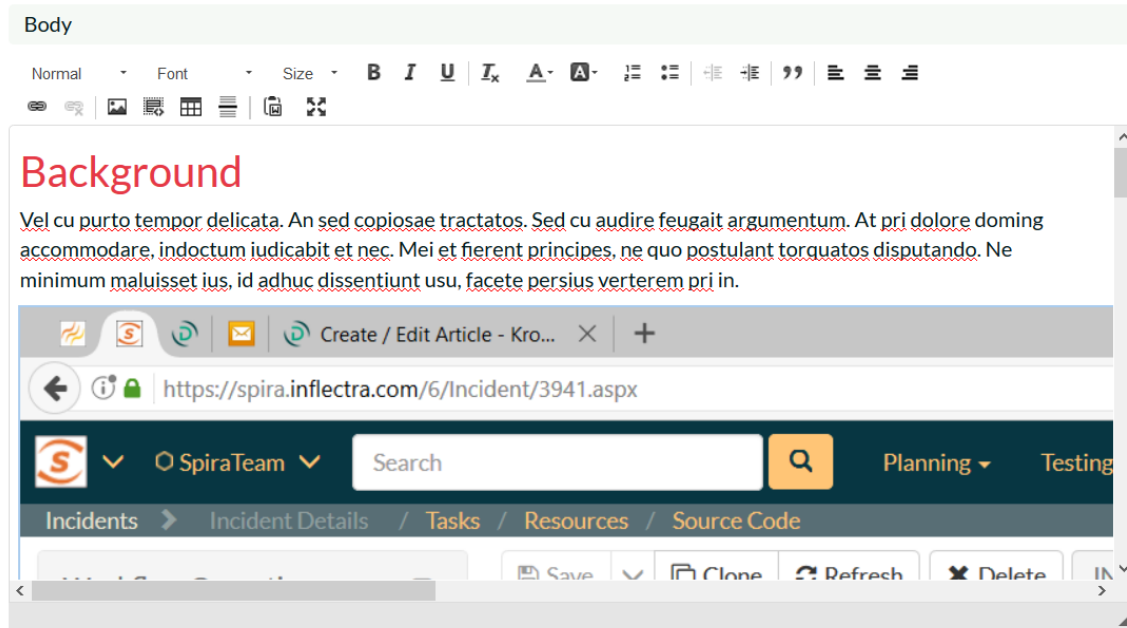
Body

Normal Font Size B I U $I_x$ A A 99

Background

Vel cu purto tempor delicata. An sed copiosae tractatos. Sed cu audire feugait argumentum. At pri dolore doming accommodare, indoctum iudicabit et nec. Mei et fierent principes, ne quo postulant torquatos disputando. Ne minimum maluisset ius, id adhuc dissentiunt usu, facete persius verterem pri in.

Create / Edit Article - Kro...

https://spira.inflectra.com/6/Incident/3941.aspx

SpiraTeam Search Planning Testing

Incidents Incident Details / Tasks / Resources / Source Code

Save Clone Refresh Delete